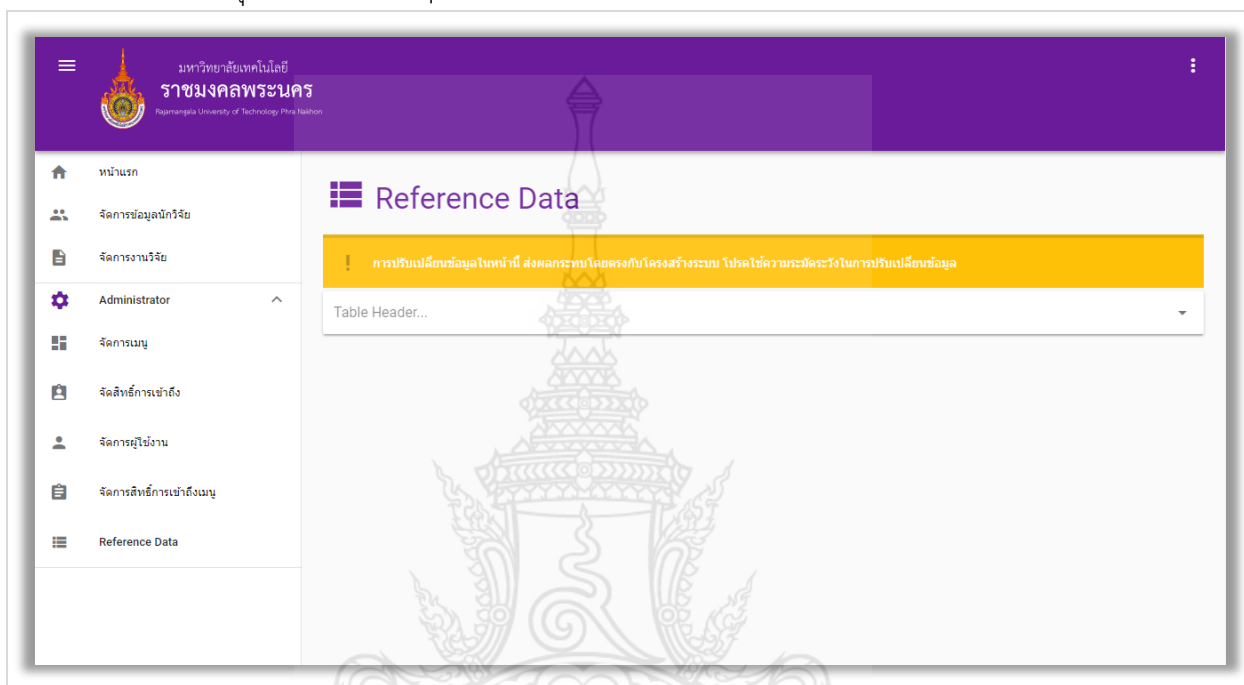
มหาวิทยาลัยเทคโนโลยี
ราชมงคลพระนคร
Rajamangala University of Technology Phra Nakhon

หน้าแรก
จัดการข้อมูลนักวิจัย
จัดการงานวิจัย
Administrator
จัดการเมนู
จัดสิทธิ์การเข้าถึง
จัดการผู้ใช้งาน
จัดการสิทธิ์การเข้าถึงเมนู
Reference Data

Reference Data

การปรับเปลี่ยนข้อมูลในหน้านี้ ส่งผลกระทบโดยตรงกับโครงสร้างระบบ โปรดใช้ความระมัดระวังในการปรับเปลี่ยนข้อมูล

Table Header...